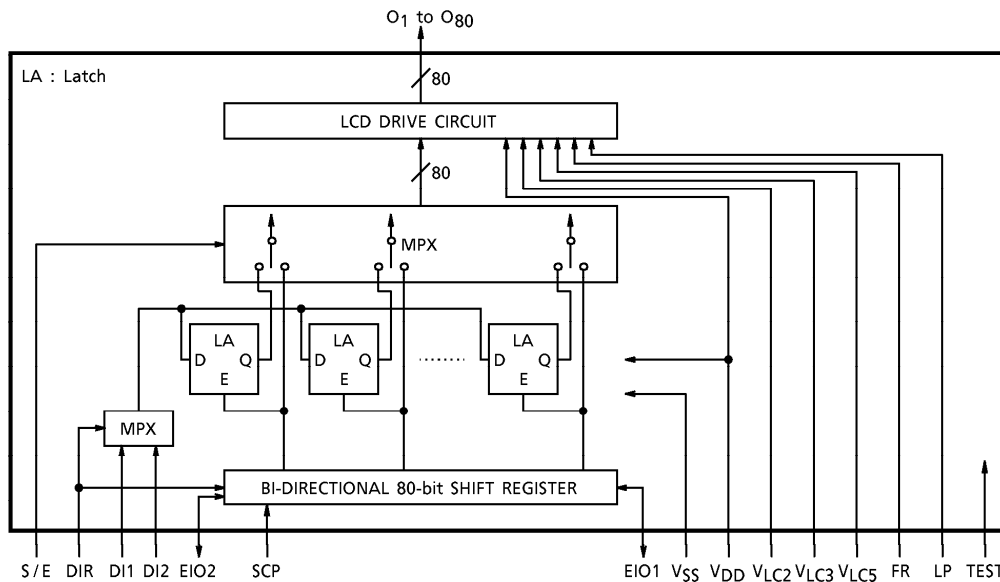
$O_1$ to $O_{80}$

LA : Latch

80

LCD DRIVE CIRCUIT

80

MPX

LA D Q E

LA D Q E

.........

LA D Q E

MPX

BI-DIRECTIONAL 80-bit SHIFT REGISTER

S / E DIR DI1 DI2 EIO2 SCP EIO1 $V_{SS}$ $V_{DD}$ $V_{LC2}$ $V_{LC3}$ $V_{LC5}$ FR LP TEST